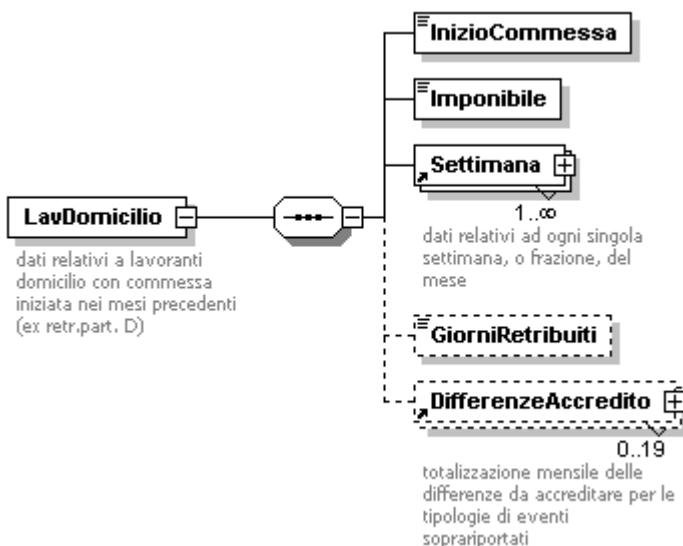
LavDomicilio

dati relativi a lavoranti domicilio con commessa iniziata nei mesi precedenti (ex retr.part. D)

InizioCommessa

Imponibile

Settimana

1..∞

dati relativi ad ogni singola settimana, o frazione, del mese

GiorniRetribuiti

DifferenzeAccredito

0..19

totalizzazione mensile delle differenze da accreditare per le tipologie di eventi soprariportati